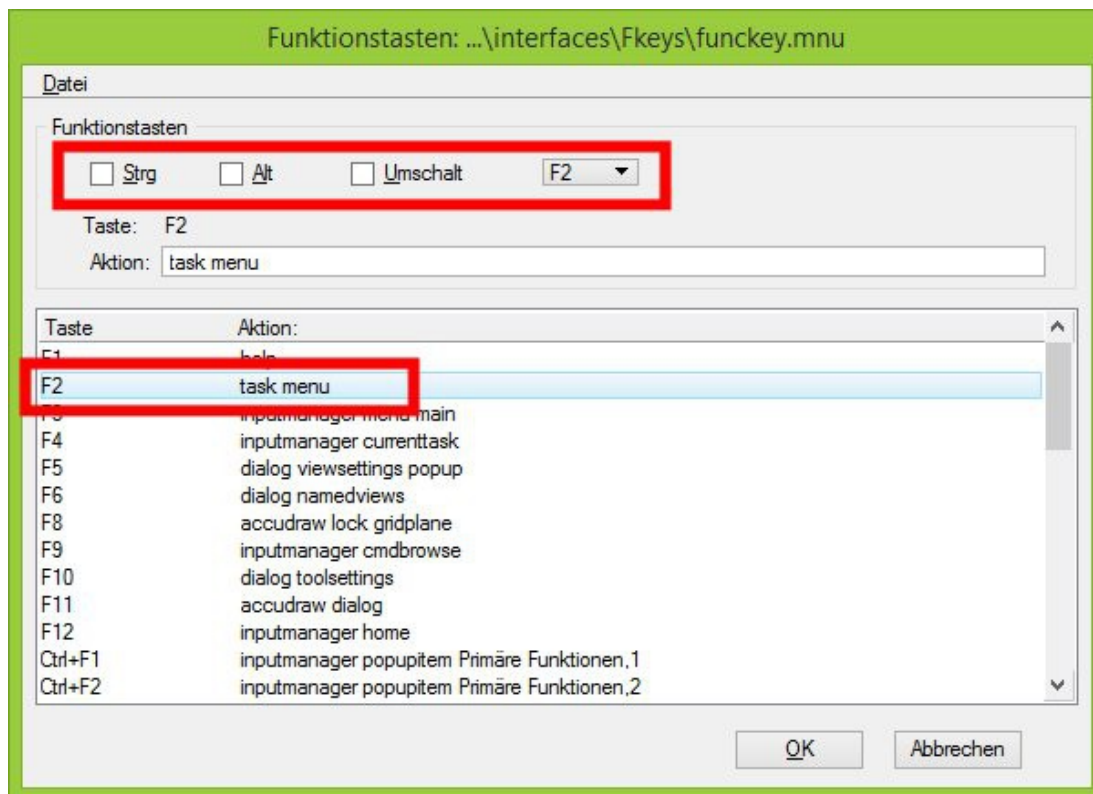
Funktionstasten: ...\interfaces\Fkeys\funckey.mnu

Datei

Funktionstasten

Strg
Alt
Umschalt
F2

Taste: F2
Aktion: task menu

| Taste | Aktion: |
|---|---|
| F1 | help |
| F2 | task menu |
| F3 | inputmanager menu main |
| F4 | inputmanager currenttask |
| F5 | dialog viewsettings popup |
| F6 | dialog namedviews |
| F8 | accudraw lock gridplane |
| F9 | inputmanager cmdbrowse |
| F10 | dialog toolsettings |
| F11 | accudraw dialog |
| F12 | inputmanager home |
| Ctrl+F1 | inputmanager popupitem Primäre Funktionen,1 |
| Ctrl+F2 | inputmanager popupitem Primäre Funktionen,2 |

OK
Abbrechen